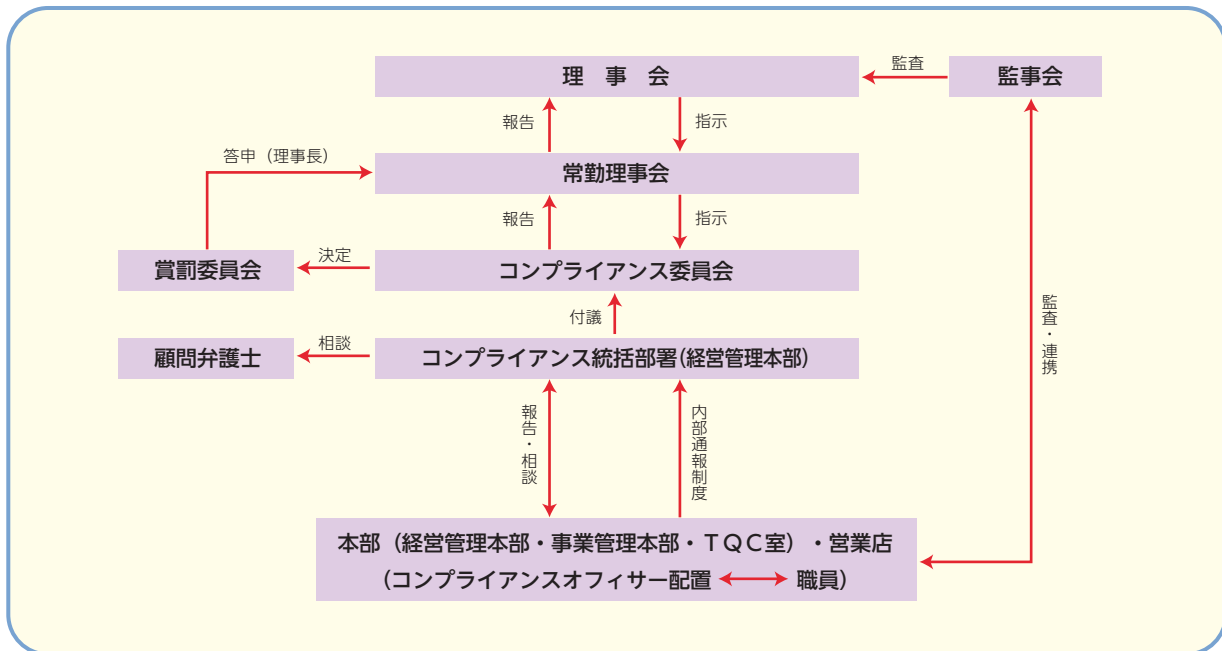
理　事　会

監査

監事会

報告

指示

答申（理事長）

常勤理事会

報告

指示

賞罰委員会

決定

コンプライアンス委員会

付議

顧問弁護士

相談

コンプライアンス統括部署(経営管理本部)

監査・連携

報告・相談

内部通報制度

本部（経営管理本部・事業管理本部・ＴＱＣ室）・営業店
（コンプライアンスオフィサー配置 ⟷ 職員）